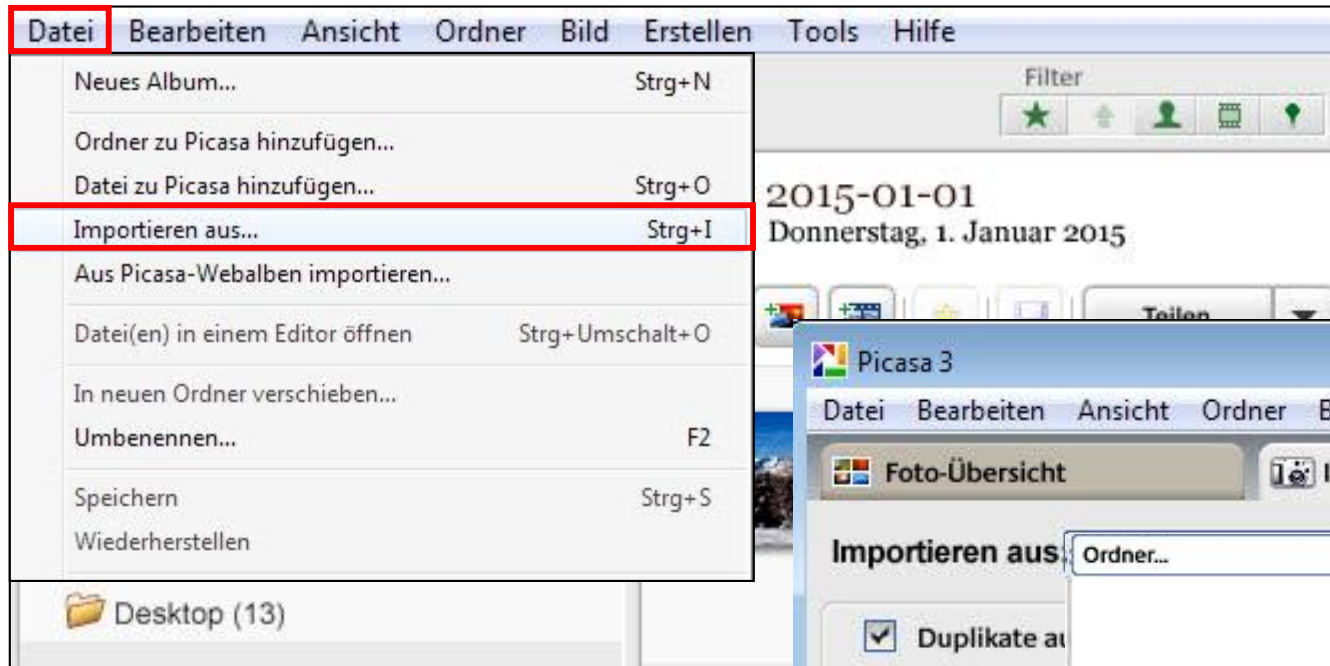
Datei Bearbeiten Ansicht Ordner Bild Erstellen Tools Hilfe

Neues Album... Strg+N

Ordner zu Picasa hinzufügen...

Datei zu Picasa hinzufügen... Strg+O

Importieren aus... Strg+I

Aus Picasa-Webalben importieren...

Datei(en) in einem Editor öffnen Strg+Umschalt+O

In neuen Ordner verschieben...

Umbenennen... F2

Speichern Strg+S

Wiederherstellen

Desktop (13)

Filter

2015-01-01
Donnerstag, 1. Januar 2015

Teilen

Picasa 3

Datei Bearbeiten Ansicht Ordner B

Foto-Übersicht

Importieren aus: Ordner...

Duplikate au